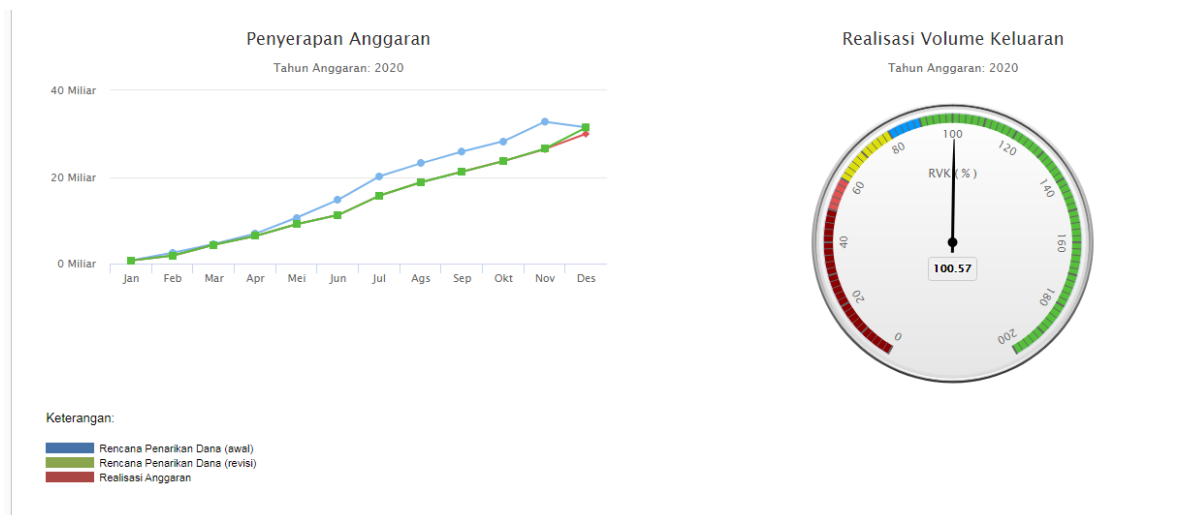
Penyerapan Anggaran

Tahun Anggaran: 2020

40 Miliar
20 Miliar
0 Miliar

Jan Feb Mar Apr Mei Jun Jul Ags Sep Okt Nov Des

Realisasi Volume Keluaran

Tahun Anggaran: 2020

0 20 40 60 80 100 120 140 160 180 200

RVK ( % )

100.57

Keterangan:

Rencana Penarikan Dana (awal)
Rencana Penarikan Dana (revisi)
Realisasi Anggaran